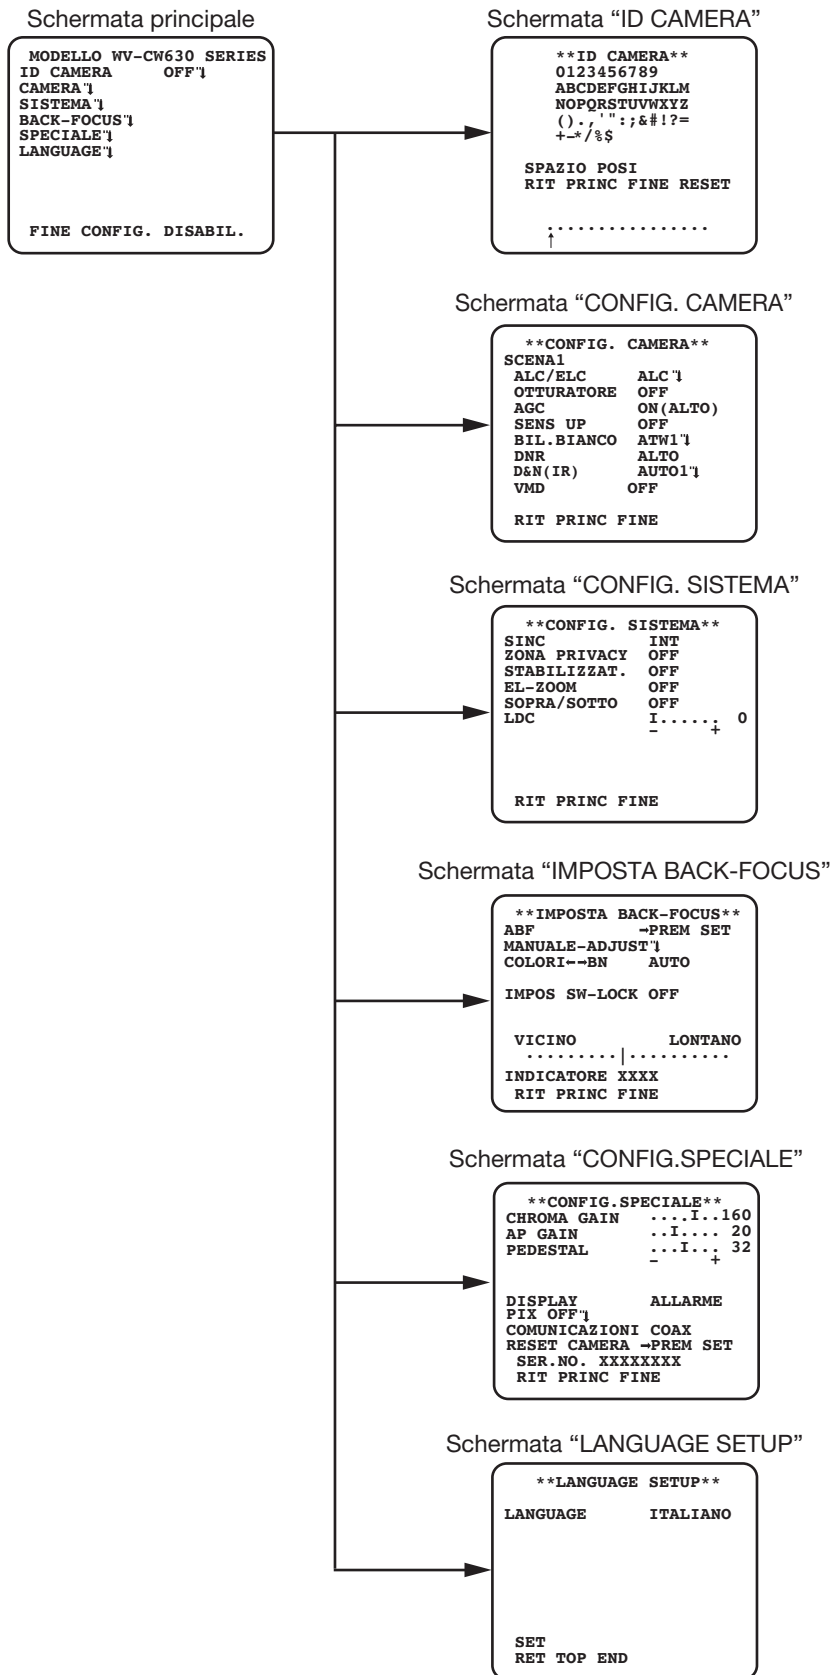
Schermata principale

MODELLO WV-CW630 SERIES
ID CAMERA OFF↵
CAMERA↵
SISTEMA↵
BACK-FOCUS↵
SPECIALE↵
LANGUAGE↵

FINE CONFIG. DISABIL.

Schermata "ID CAMERA"

**ID CAMERA**
0123456789
ABCDEFGHIJKLM
NOPQRSTUVWXYZ
().,'":;&#!?=
+-*/%$

SPAZIO POSI
RIT PRINC FINE RESET

................
↑

Schermata "CONFIG. CAMERA"

**CONFIG. CAMERA**
SCENA1
ALC/ELC ALC↵
OTTURATORE OFF
AGC ON(ALTO)
SENS UP OFF
BIL.BIANCO ATW1↵
DNR ALTO
D&N(IR) AUTO1↵
VMD OFF

RIT PRINC FINE

Schermata "CONFIG. SISTEMA"

**CONFIG. SISTEMA**
SINC INT
ZONA PRIVACY OFF
STABILIZZAT. OFF
EL-ZOOM OFF
SOPRA/SOTTO OFF
LDC I...... 0
- +

RIT PRINC FINE

Schermata "IMPOSTA BACK-FOCUS"

**IMPOSTA BACK-FOCUS**
ABF →PREM SET
MANUALE-ADJUST↵
COLORI←→BN AUTO

IMPOS SW-LOCK OFF

VICINO LONTANO
..........|..........
INDICATORE XXXX
RIT PRINC FINE

Schermata "CONFIG.SPECIALE"

**CONFIG.SPECIALE**
CHROMA GAIN ....I..160
AP GAIN ..I.... 20
PEDESTAL ...I... 32
- +

DISPLAY ALLARME
PIX OFF↵
COMUNICAZIONI COAX
RESET CAMERA →PREM SET
SER.NO. XXXXXXXX
RIT PRINC FINE

Schermata "LANGUAGE SETUP"

**LANGUAGE SETUP**

LANGUAGE ITALIANO

SET
RET TOP END